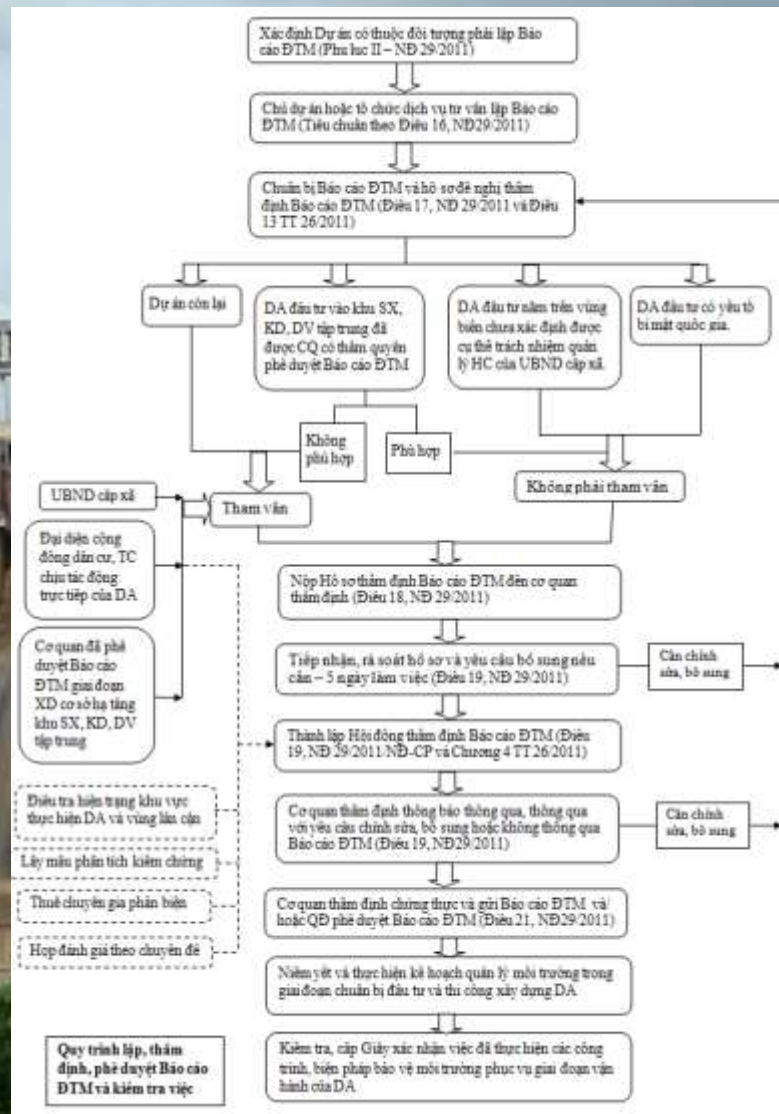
Xác định Dự án có thuộc đối tượng phải lập Báo cáo ĐTM (Phụ lục II – NĐ 29/2011)

Chủ dự án hoặc tổ chức dịch vụ tư vấn lập Báo cáo ĐTM (Tiêu chuẩn theo Điều 16, NĐ29/2011)

Chuẩn bị Báo cáo ĐTM và hồ sơ đề nghị thẩm định Báo cáo ĐTM (Điều 17, NĐ 29/2011 và Điều 13 TT 26/2011)

Dự án còn lại

DA đầu tư vào khu SX, KD, DV tập trung đã được CQ có thẩm quyền phê duyệt Báo cáo ĐTM

DA đầu tư nằm trên vùng biển chưa xác định được cụ thể trách nhiệm quản lý HC của UBND cấp xã.

DA đầu tư có yếu tố bí mật quốc gia.

Không phù hợp

Phù hợp

UBND cấp xã

Tham vấn

Không phải tham vấn

Đại diện cộng đồng dân cư, TC chịu tác động trực tiếp của DA

Cơ quan đã phê duyệt Báo cáo ĐTM giai đoạn XD cơ sở hạ tầng khu SX, KD, DV tập trung

Nộp Hồ sơ thẩm định Báo cáo ĐTM đến cơ quan thẩm định (Điều 18, NĐ 29/2011)

Tiếp nhận, rà soát hồ sơ và yêu cầu bổ sung nếu cần – 5 ngày làm việc (Điều 19, NĐ 29/2011)

Cần chỉnh sửa, bổ sung

Thành lập Hội đồng thẩm định Báo cáo ĐTM (Điều 19, NĐ 29/2011/NĐ-CP và Chương 4 TT 26/2011)

Điều tra hiện trạng khu vực thực hiện DA và vùng lân cận

Lấy mẫu phân tích kiểm chứng

Thuê chuyên gia phản biện

Họp đánh giá theo chuyên đề

Cơ quan thẩm định thông báo thông qua, thông qua với yêu cầu chỉnh sửa, bổ sung hoặc không thông qua Báo cáo ĐTM (Điều 19, NĐ29/2011)

Cần chỉnh sửa, bổ sung

Cơ quan thẩm định chứng thực và gửi Báo cáo ĐTM và/hoặc QĐ phê duyệt Báo cáo ĐTM (Điều 21, NĐ29/2011)

Niêm yết và thực hiện kế hoạch quản lý môi trường trong giai đoạn chuẩn bị đầu tư và thi công xây dựng DA

Quy trình lập, thẩm định, phê duyệt Báo cáo ĐTM và kiểm tra việc

Kiểm tra, cấp Giấy xác nhận việc đã thực hiện các công trình, biện pháp bảo vệ môi trường phục vụ giai đoạn vận hành của DA